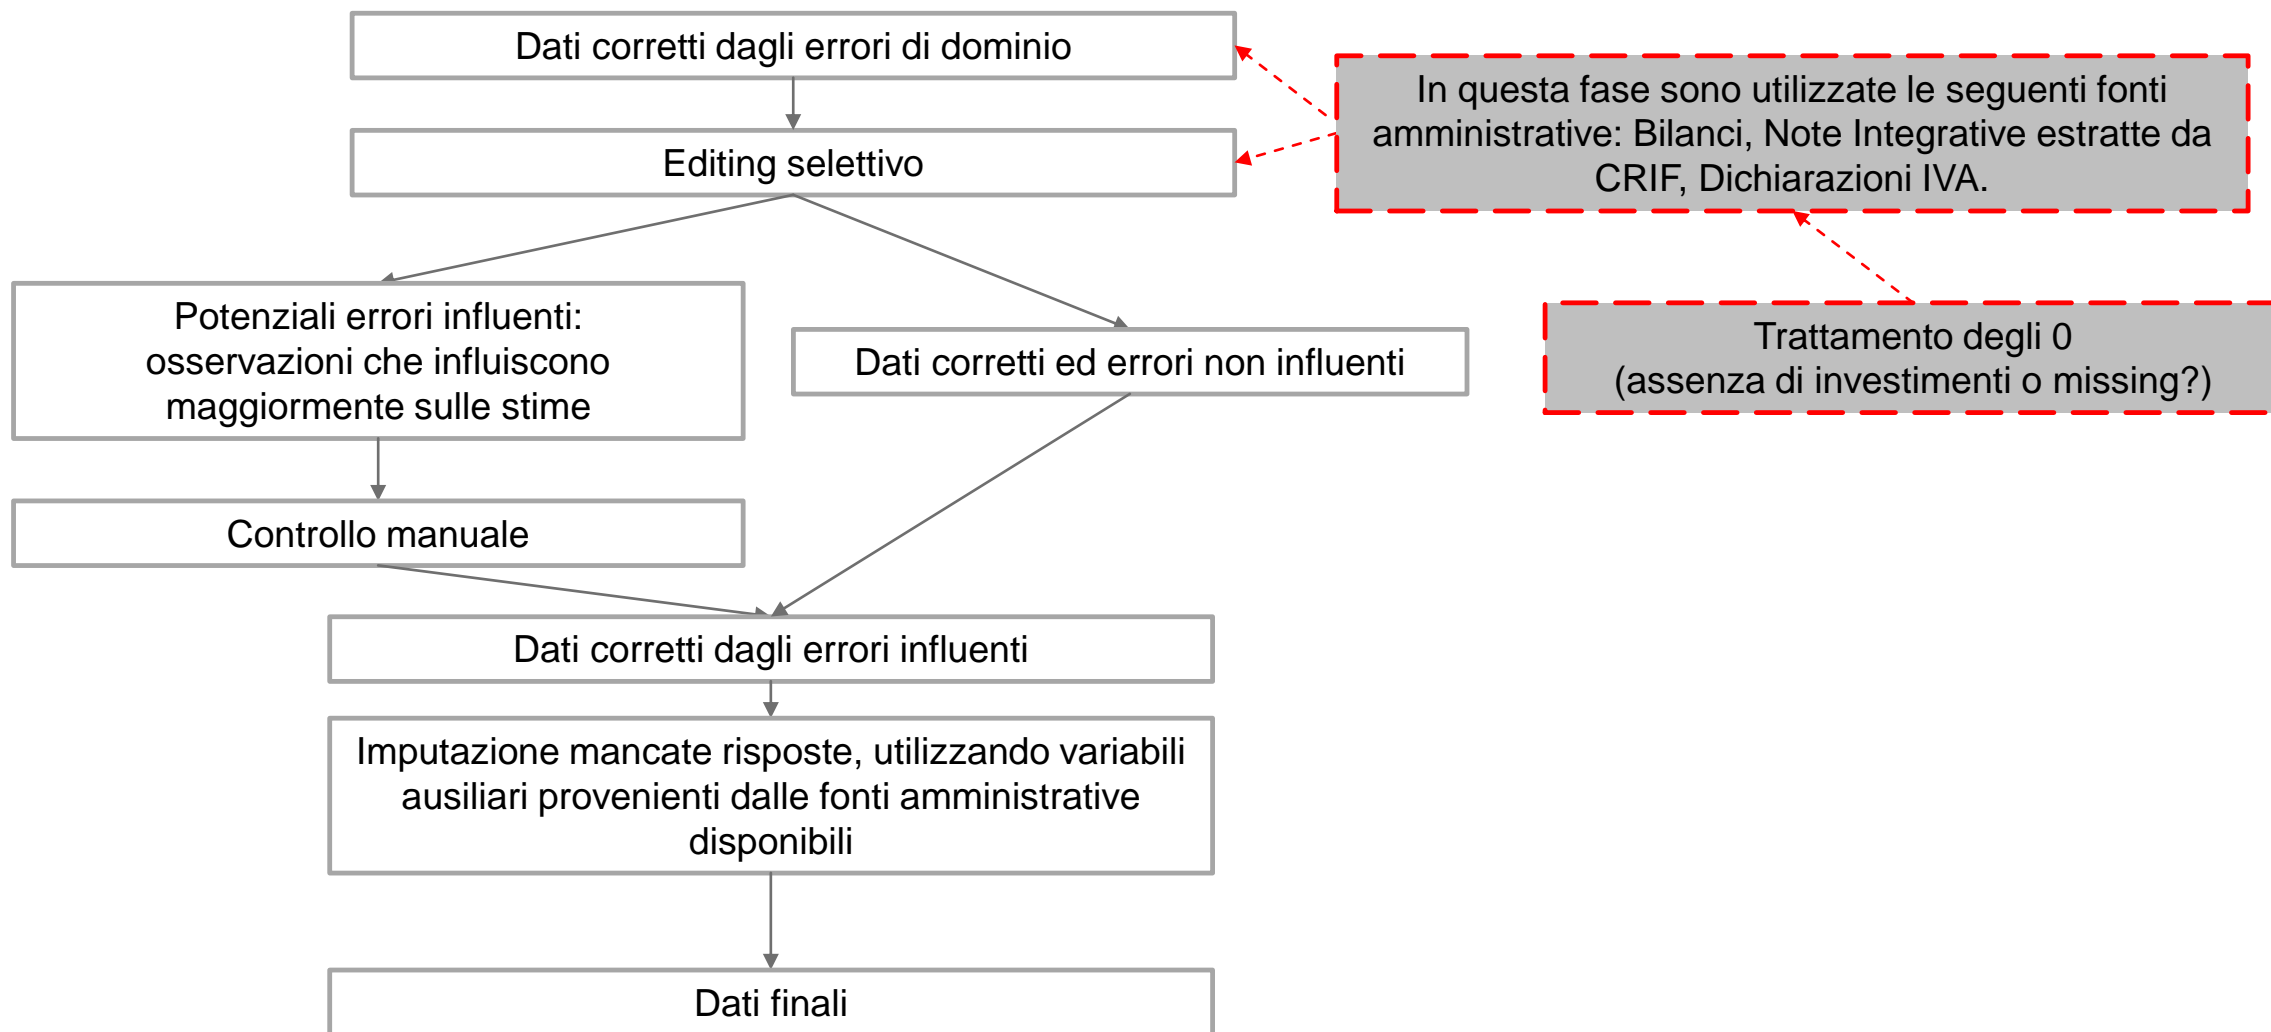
Dati corretti dagli errori di dominio

In questa fase sono utilizzate le seguenti fonti amministrative: Bilanci, Note Integrative estratte da CRIF, Dichiarazioni IVA.

Editing selettivo

Trattamento degli 0 (assenza di investimenti o missing?)

Potenziali errori influenti: osservazioni che influiscono maggiormente sulle stime

Dati corretti ed errori non influenti

Controllo manuale

Dati corretti dagli errori influenti

Imputazione mancate risposte, utilizzando variabili ausiliari provenienti dalle fonti amministrative disponibili

Dati finali